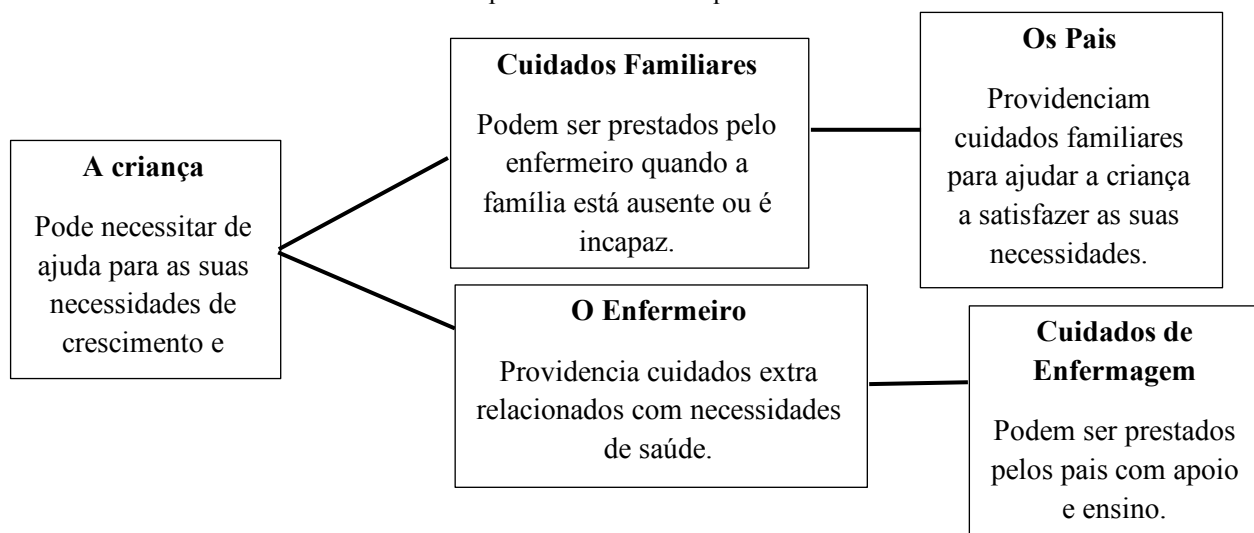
A criança

Pode necessitar de ajuda para as suas necessidades de crescimento e

Cuidados Familiares

Podem ser prestados pelo enfermeiro quando a família está ausente ou é incapaz.

Os Pais

Providenciam cuidados familiares para ajudar a criança a satisfazer as suas necessidades.

O Enfermeiro

Providencia cuidados extra relacionados com necessidades de saúde.

Cuidados de Enfermagem

Podem ser prestados pelos pais com apoio e ensino.